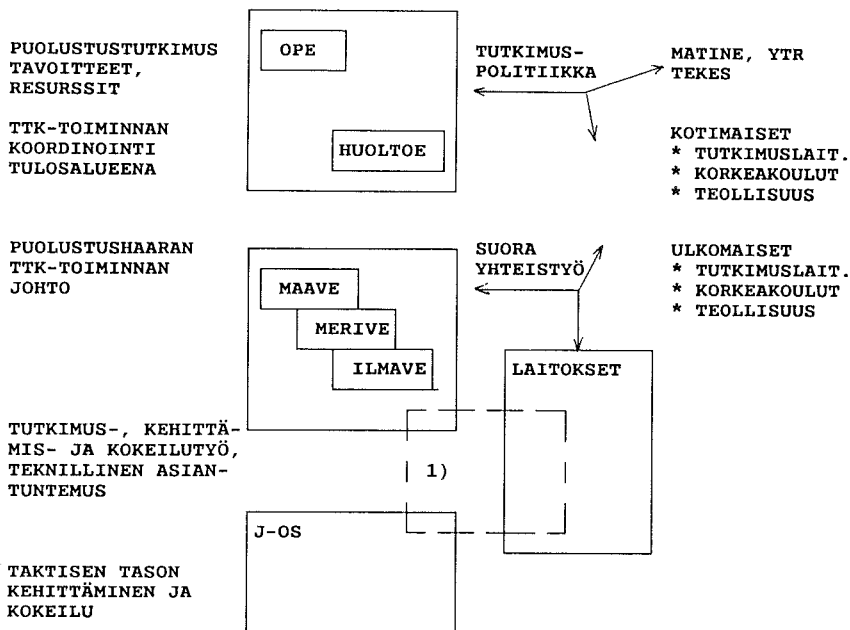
PUOLUSTUSTUTKIMUS TAVOITTEET, RESURSSIT

OPE

TUTKIMUSPOLITIIKKA

MATINE, YTR TEKES

TTK-TOIMINNAN KOORDINOINTI TULOSALUEENA

HUOLTOE

KOTIMAISET
* TUTKIMUSLAIT.
* KORKEAKOULUT
* TEOLLISUUS

PUOLUSTUSHAARAN TTK-TOIMINNAN JOHTO

SUORA YHTEISTYÖ

ULKOMAISET
* TUTKIMUSLAIT.
* KORKEAKOULUT
* TEOLLISUUS

MAAVE

MERIVE

ILMAVE

LAITOKSET

TUTKIMUS-, KEHITTÄMIS- JA KOKEILUTYÖ, TEKNILLINEN ASIANTUNTEMUS

1)

J-OS

TAKTISEN TASON KEHITTÄMINEN JA KOKEILU